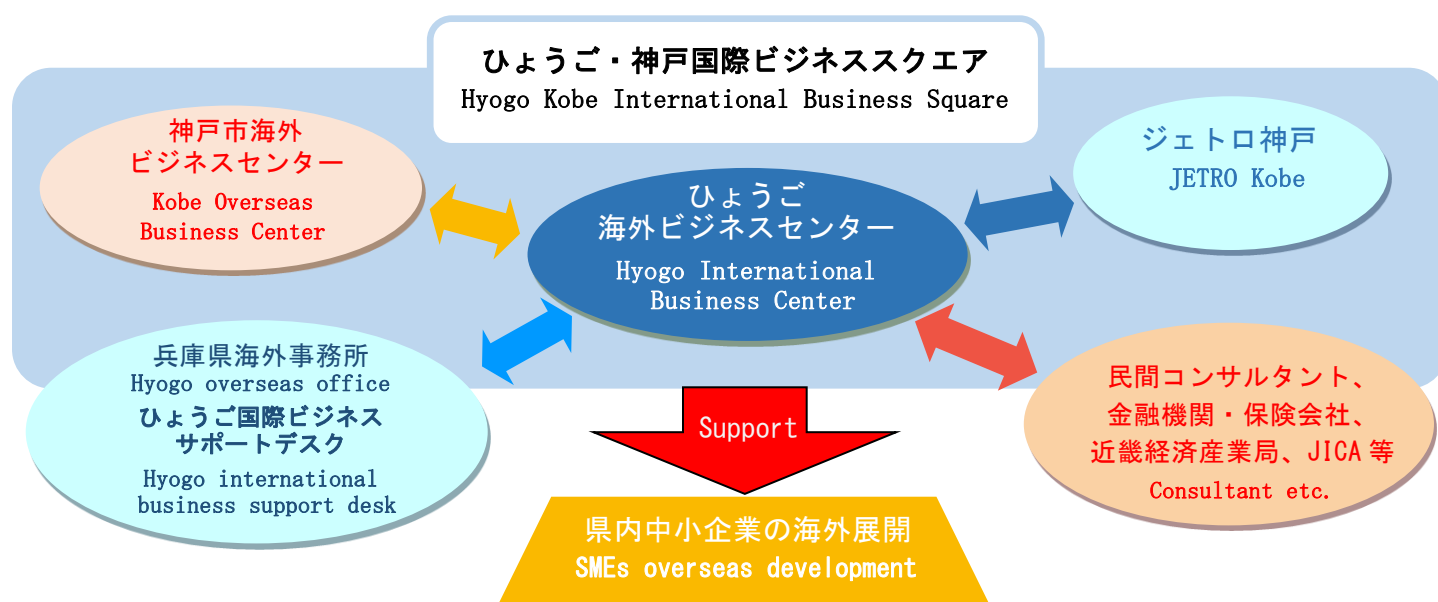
ひょうご・神戸国際ビジネススクエア
Hyogo Kobe International Business Square

神戸市海外
ビジネスセンター
Kobe Overseas
Business Center

ジェトロ神戸
JETRO Kobe

ひょうご
海外ビジネスセンター
Hyogo International
Business Center

兵庫県海外事務所
Hyogo overseas office
ひょうご国際ビジネス
サポートデスク
Hyogo international
business support desk

民間コンサルタント、
金融機関・保険会社、
近畿経済産業局、JICA 等
Consultant etc.

Support

県内中小企業の海外展開
SMEs overseas development